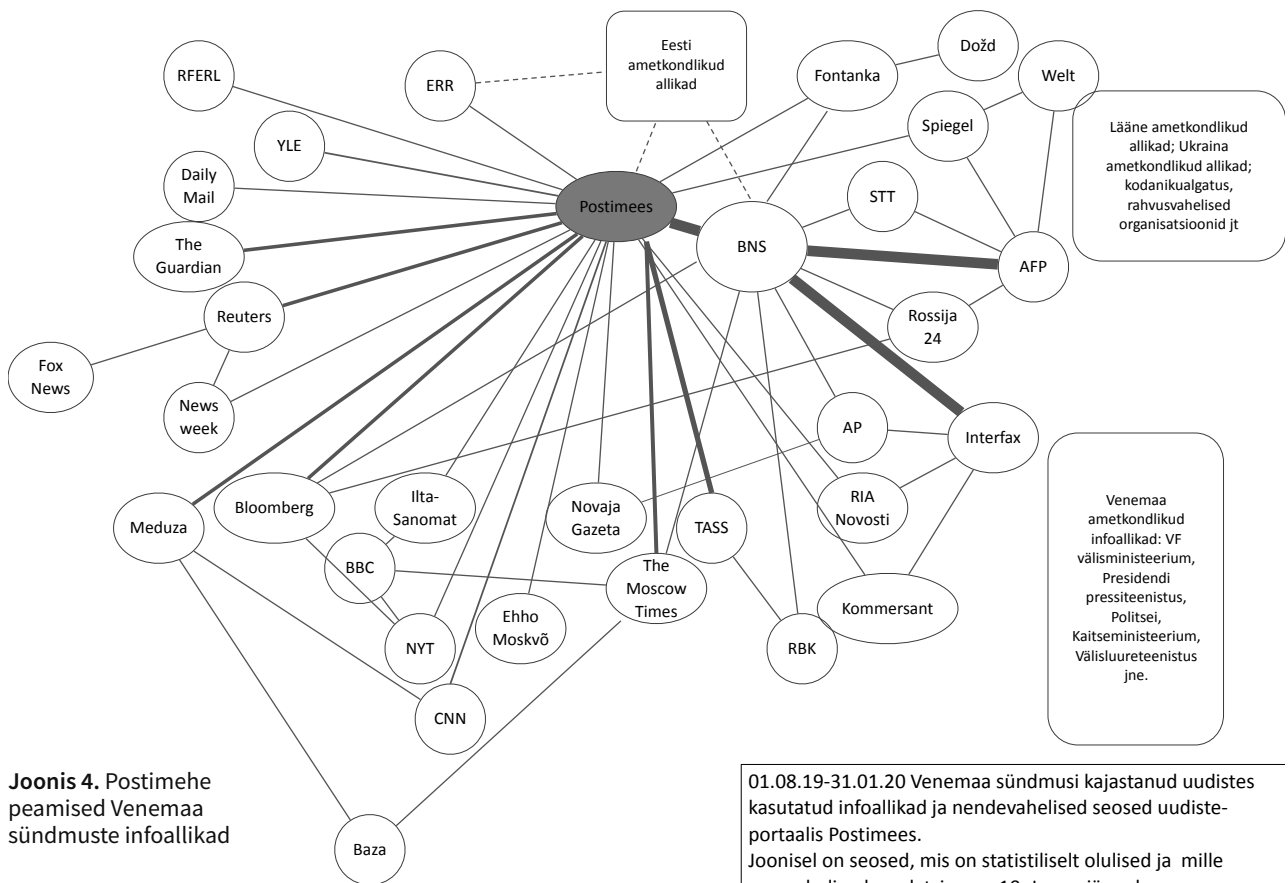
Eesti ametkondlikud allikad

RFERL

ERR

Fontanka

Dožd

Welt

YLE

Spiegel

Lääne ametkondlikud allikad; Ukraina ametkondlikud allikad; kodanikualgatus, rahvusvahelised organisatsioonid jt

Daily Mail

Postimees

STT

The Guardian

BNS

AFP

Reuters

Rossija 24

Fox News

News week

AP

Interfax

Meduza

Bloomberg

Ilta-Sanomat

Novaja Gazeta

TASS

RIA Novosti

Venemaa ametkondlikud infoallikad: VF välisministeerium, Presidendi pressiteenistus, Politsei, Kaitseministeerium, Välisluureteenistus jne.

BBC

The Moscow Times

Kommersant

NYT

Ehho Moskvõ

RBK

CNN

**Joonis 4.** Postimehe peamised Venemaa sündmuste infoallikad

Baza

01.08.19-31.01.20 Venemaa sündmusi kajastanud uudistes kasutatud infoallikad ja nendevahelised seosed uudisteportaalis Postimees.
Joonisel on seosed, mis on statistiliselt olulised ja mille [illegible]